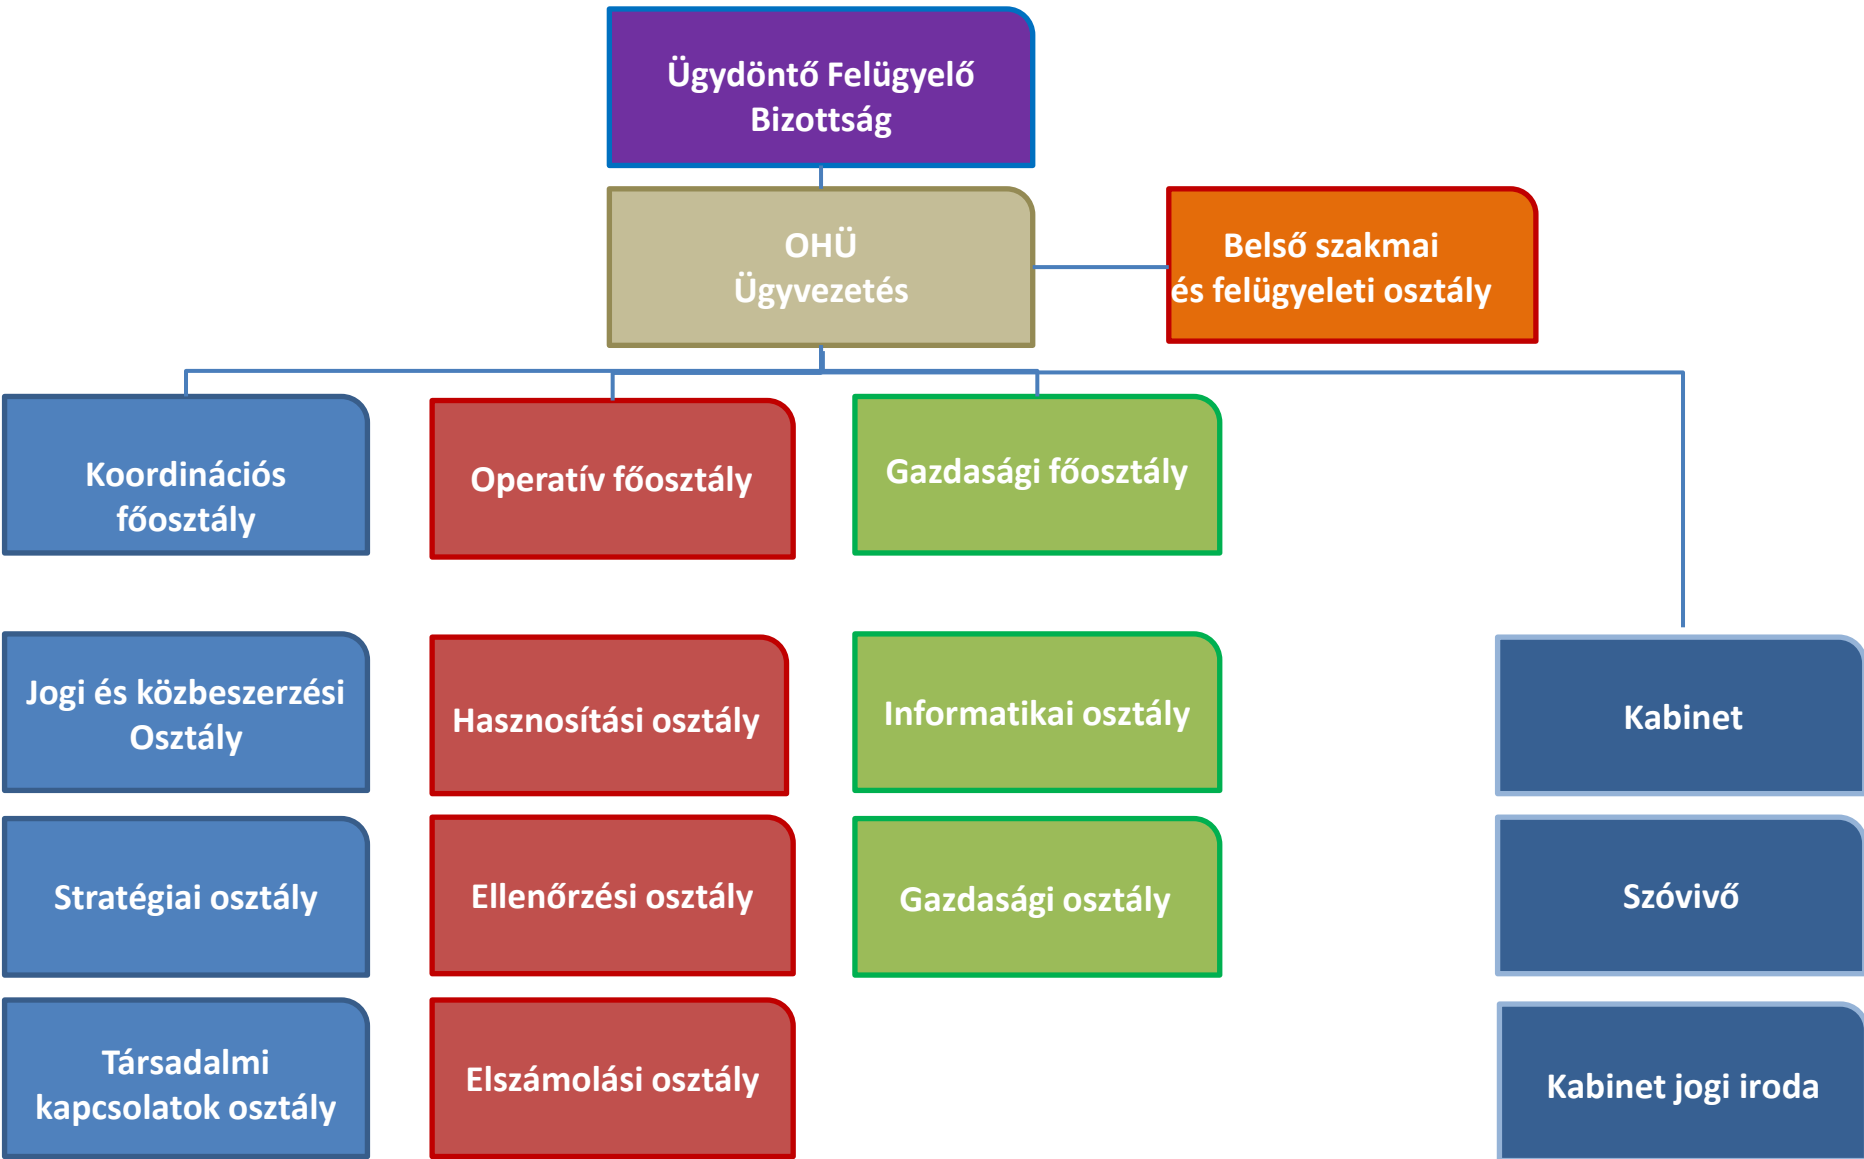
Ügydöntő Felügyelő Bizottság

OHÜ Ügyvezetés

Belső szakmai és felügyeleti osztály

Koordinációs főosztály

Operatív főosztály

Gazdasági főosztály

Jogi és közbeszerzési Osztály

Hasznosítási osztály

Informatikai osztály

Kabinet

Stratégiai osztály

Ellenőrzési osztály

Gazdasági osztály

Szóvivő

Társadalmi kapcsolatok osztály

Elszámolási osztály

Kabinet jogi iroda